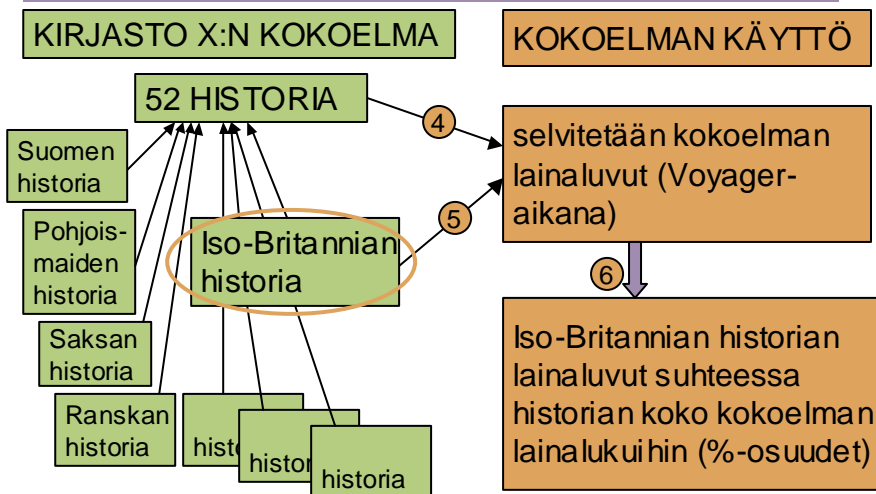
KIRJASTO X:N KOKOELMA

KOKOELMAN KÄYTTÖ

52 HISTORIA

Suomen historia

Pohjoismaiden historia

Saksan historia

Ranskan historia

Iso-Britannian historia

histo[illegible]

histor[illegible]

historia

4

5

selvitetään kokoelman lainaluvut (Voyager-aikana)

6

Iso-Britannian historian lainaluvut suhteessa historian koko kokoelman lainalukuihin (%-osuudet)